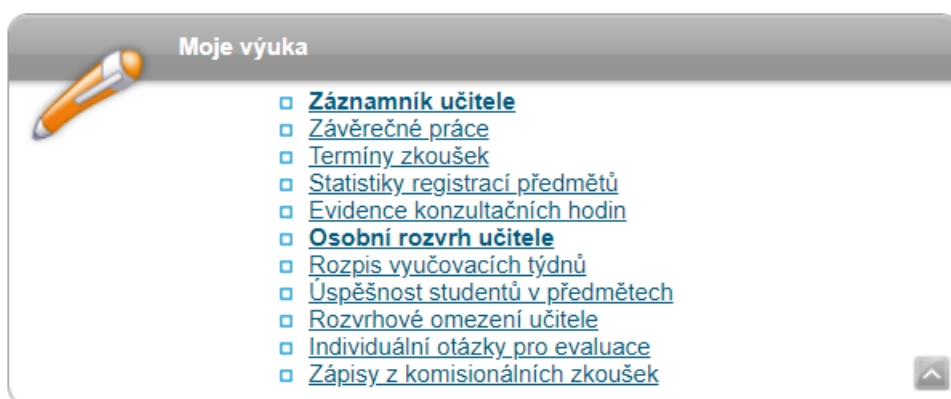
Moje výuka

- Záznamník učitele
- Závěrečné práce
- Termíny zkoušek
- Statistiky registrací předmětů
- Evidence konzultačních hodin
- Osobní rozvrh učitele
- Rozpis vyučovacích týdnů
- Úspěšnost studentů v předmětech
- Rozvrhové omezení učitele
- Individuální otázky pro evaluace
- Zápisy z komisionálních zkoušek